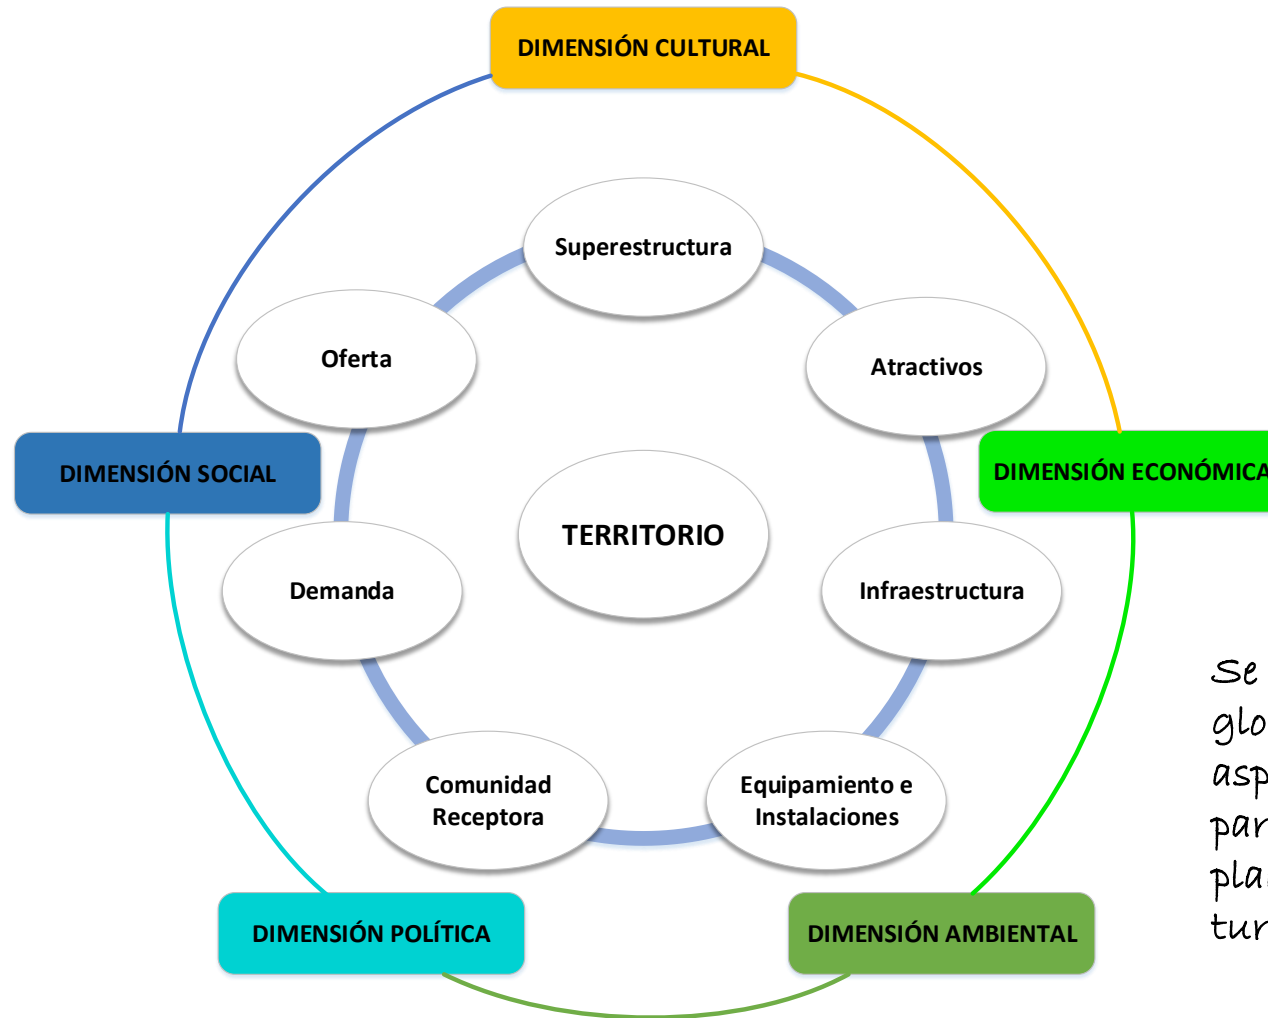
DIMENSIÓN CULTURAL

Superestructura

Oferta

Atractivos

DIMENSIÓN SOCIAL

DIMENSIÓN ECONÓMICA

TERRITORIO

Demanda

Infraestructura

Comunidad Receptora

Equipamiento e Instalaciones

DIMENSIÓN POLÍTICA

DIMENSIÓN AMBIENTAL

Se
glo
asp
par
pla
tur